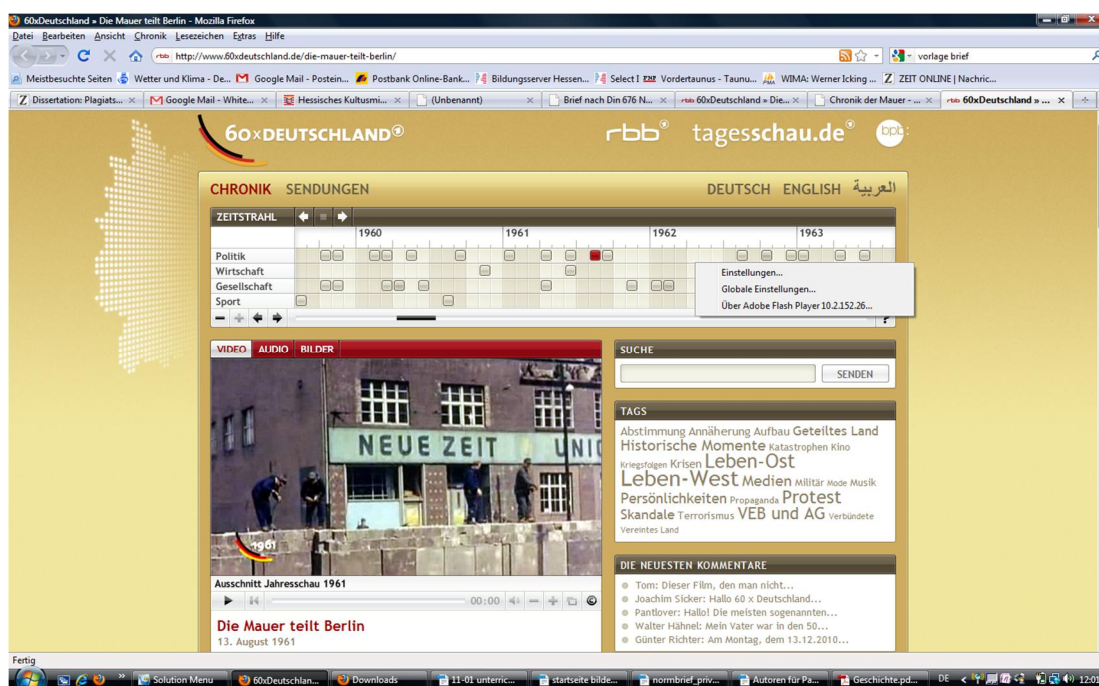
60xDeutschland » Die Mauer teilt Berlin - Mozilla Firefox

Datei Bearbeiten Ansicht Chronik Lesezeichen Extras Hilfe

rbb http://www.60xdeutschland.de/die-mauer-teilt-berlin/

vorlage brief

Meistbesuchte Seiten Wetter und Klima - De... Google Mail - Postein... Postbank Online-Bank... Bildungsserver Hessen... Select I Vordertaunus - Taunu... WIMA: Werner Icking ... ZEIT ONLINE | Nachric...

Dissertation: Plagiats... × Google Mail - White... × Hessisches Kultusmi... × (Unbenannt) × Brief nach Din 676 N... × 60xDeutschland » Die... × Chronik der Mauer - ... × 60xDeutschland » ... ×

60×DEUTSCHLAND rbb tagesschau.de bpb

CHRONIK SENDUNGEN DEUTSCH ENGLISH العربية

ZEITSTRAHL

1960 1961 1962 1963

Politik
Wirtschaft
Gesellschaft
Sport

Einstellungen...
Globale Einstellungen...
Über Adobe Flash Player 10.2.152.26...

VIDEO AUDIO BILDER

NEUE ZEIT UNI

1961

Ausschnitt Jahresschau 1961

00:00

Die Mauer teilt Berlin
13. August 1961

SUCHE

SENDEN

TAGS

Abstimmung Annäherung Aufbau Geteiltes Land Historische Momente Katastrophen Kino Kriegsfolgen Krisen Leben-Ost Leben-West Medien Militär Mode Musik Persönlichkeiten Propaganda Protest Skandale Terrorismus VEB und AG Verbündete Vereintes Land

DIE NEUESTEN KOMMENTARE

Tom: Dieser Film, den man nicht...
Joachim Sicker: Hallo 60 x Deutschland...
Pantlover: Hallo! Die meisten sogenannten...
Walter Hähnel: Mein Vater war in den 50...
Günter Richter: Am Montag, dem 13.12.2010...

Fertig

Solution Menu 60xDeutschlan... Downloads 11-01 unterric... startseite bilde... normbrief_priv... Autoren für Pa... Geschichte.pd... DE 12:01